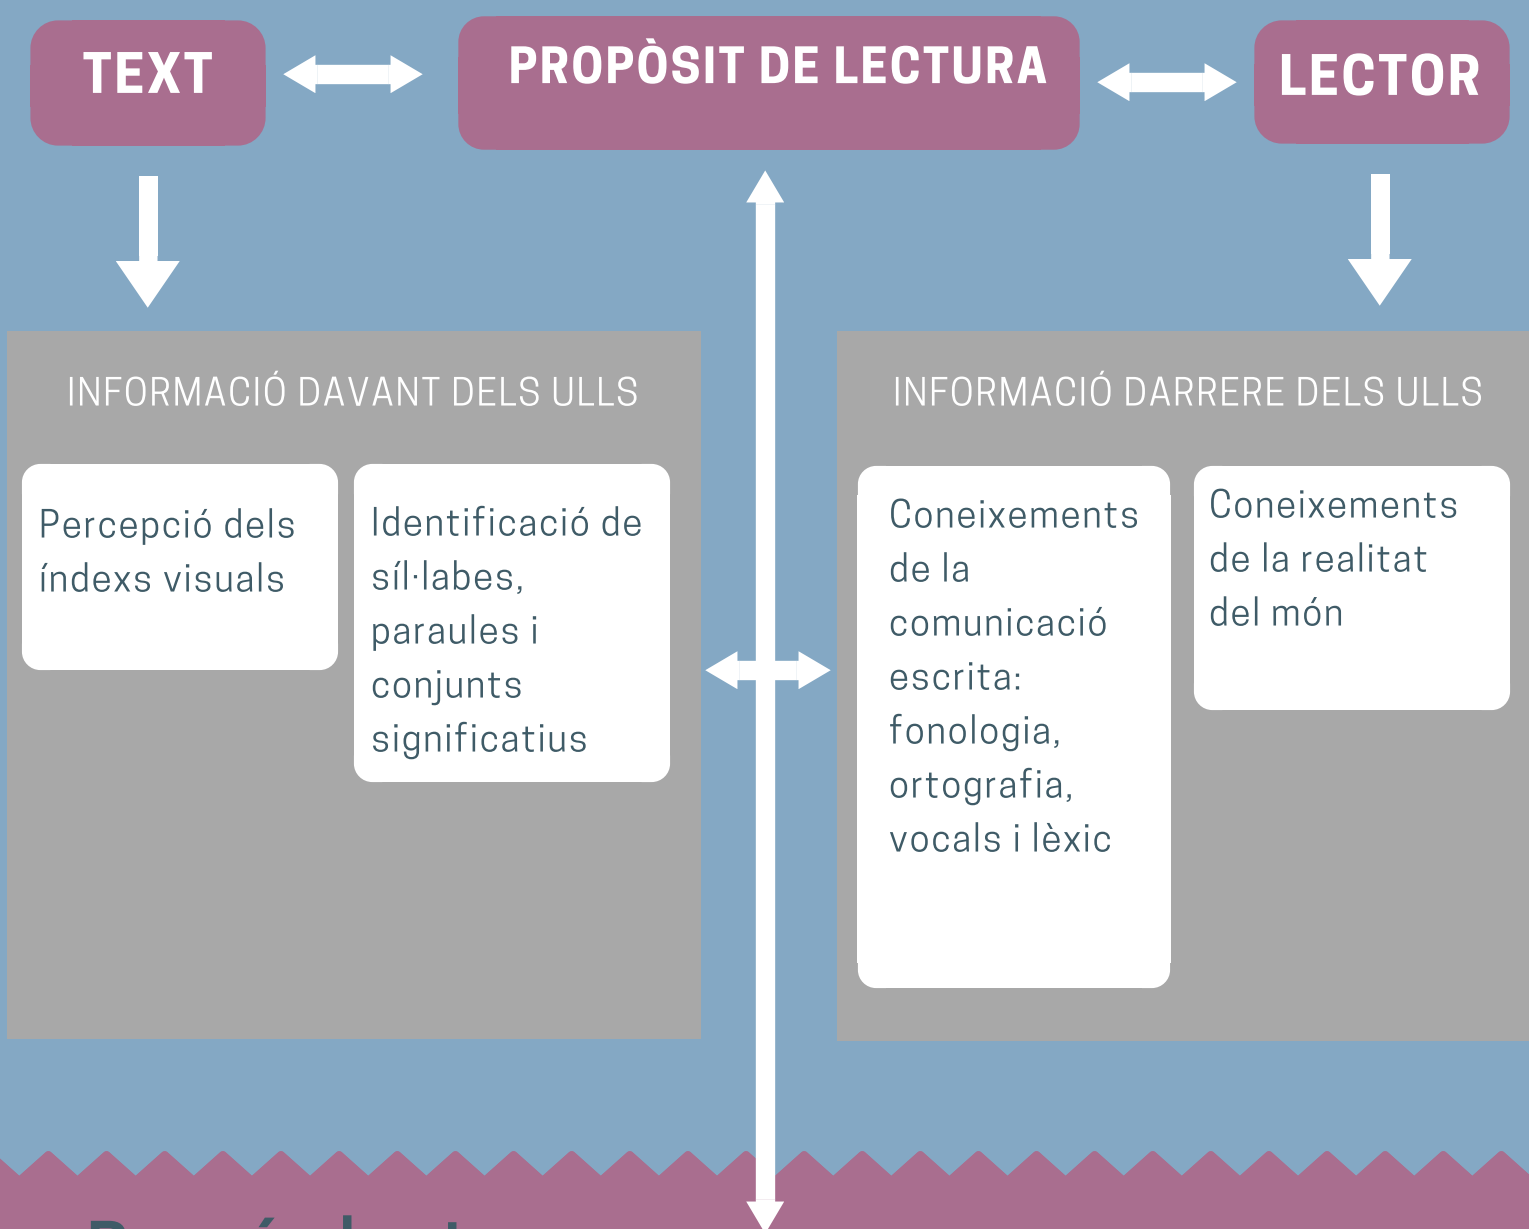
TEXT

PROPÒSIT DE LECTURA

LECTOR

INFORMACIÓ DAVANT DELS ULLS

Percepció dels índexs visuals

Identificació de síl·labes, paraules i conjunts significatius

INFORMACIÓ DARRERE DELS ULLS

Coneixements de la comunicació escrita: fonologia, ortografia, vocals i lèxic

Coneixements de la realitat del món

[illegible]